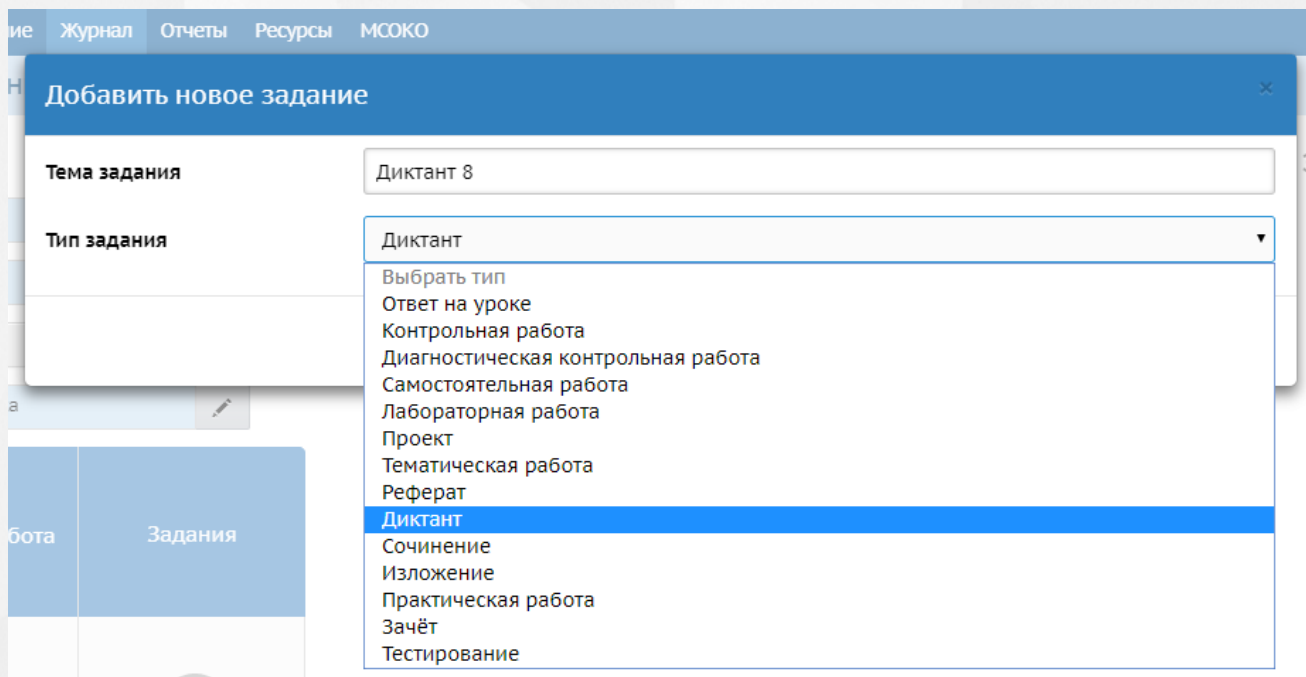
ие Журнал Отчеты Ресурсы МСОКО

Н

Добавить новое задание

×

Тема задания

Диктант 8

Тип задания

Диктант

Выбрать тип
Ответ на уроке
Контрольная работа
Диагностическая контрольная работа
Самостоятельная работа
Лабораторная работа
Проект
Тематическая работа
Реферат
Диктант
Сочинение
Изложение
Практическая работа
Зачёт
Тестирование

а

бота

Задания